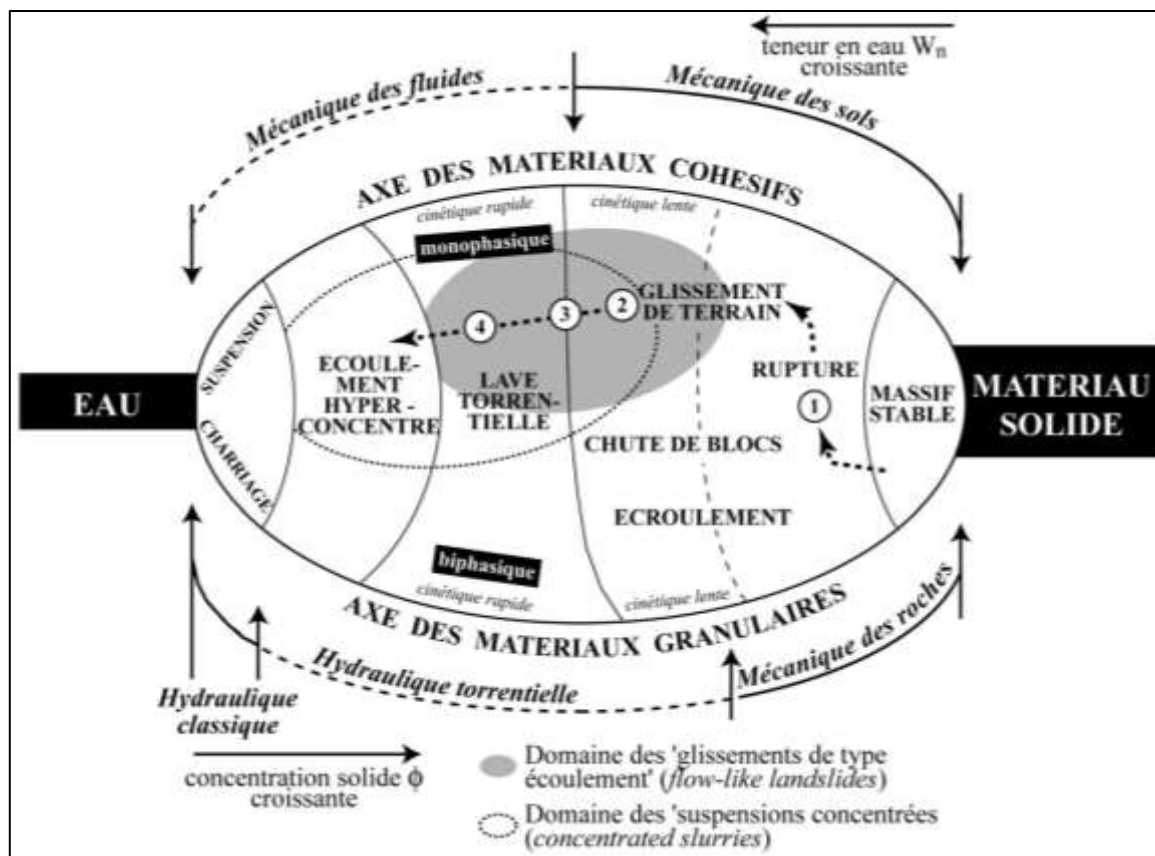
teneur en eau $W_n$ croissante

Mécanique des fluides

Mécanique des sols

AXE DES MATERIAUX COHESIFS

cinétique rapide

cinétique lente

monophasique

SUSPENSION

CHARRIAGE

4

3

2

GLISSEMENT DE TERRAIN

ECOULEMENT HYPER - CONCENTRE

LAVE TORRENTIELLE

RUPTURE

1

MASSIF STABLE

EAU

MATERIAU SOLIDE

CHUTE DE BLOCS

ECROULEMENT

biphasique

cinétique rapide

cinétique lente

AXE DES MATERIAUX GRANULAIRES

Hydraulique torrentielle

Mécanique des roches

Hydraulique classique

concentration solide ϕ croissante

Domaine des 'glissements de type écoulement' (flow-like landslides)

Domaine des 'suspensions concentrées (concentrated slurries)